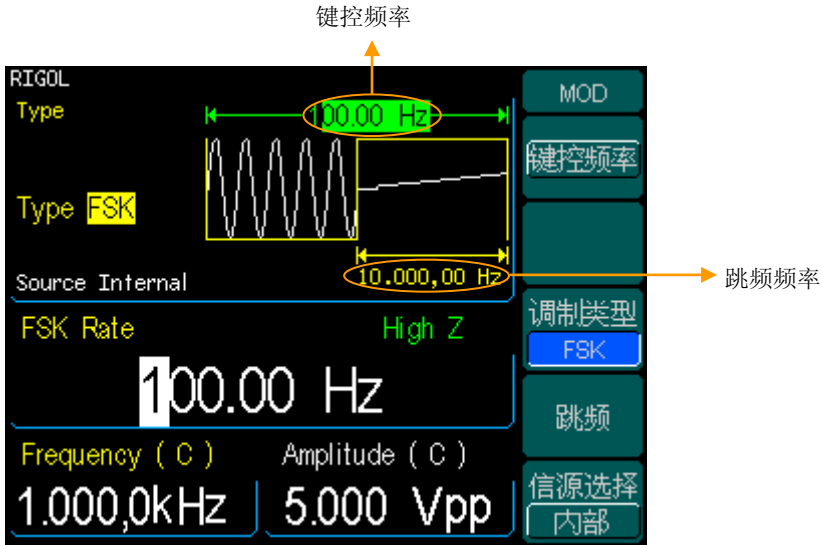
键控频率

RIGOL
Type
100.00 Hz
Type FSK
10.000,00 Hz
Source Internal
跳频频率
FSK Rate
High Z
100.00 Hz
Frequency ( C )
Amplitude ( C )
1.000,0kHz
5.000 Vpp

MOD
键控频率
调制类型
FSK
跳频
信源选择
内部